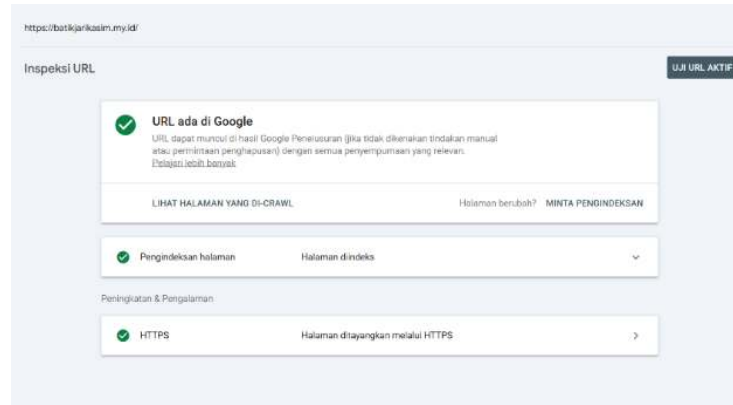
https://batikjarikasim.my.id/

Inspeksi URL

UJI URL AKTIF

URL ada di Google

URL dapat muncul di hasil Google Penelusuran (jika tidak dikenakan tindakan manual atau permintaan penghapusan) dengan semua penyempurnaan yang relevan. Pelajari lebih banyak

LIHAT HALAMAN YANG DI-CRAWL

Halaman berubah? MINTA PENGINDEKSAN

Pengindeksan halaman

Halaman diindeks

Peningkatan & Pengalaman

HTTPS

Halaman ditayangkan melalui HTTPS